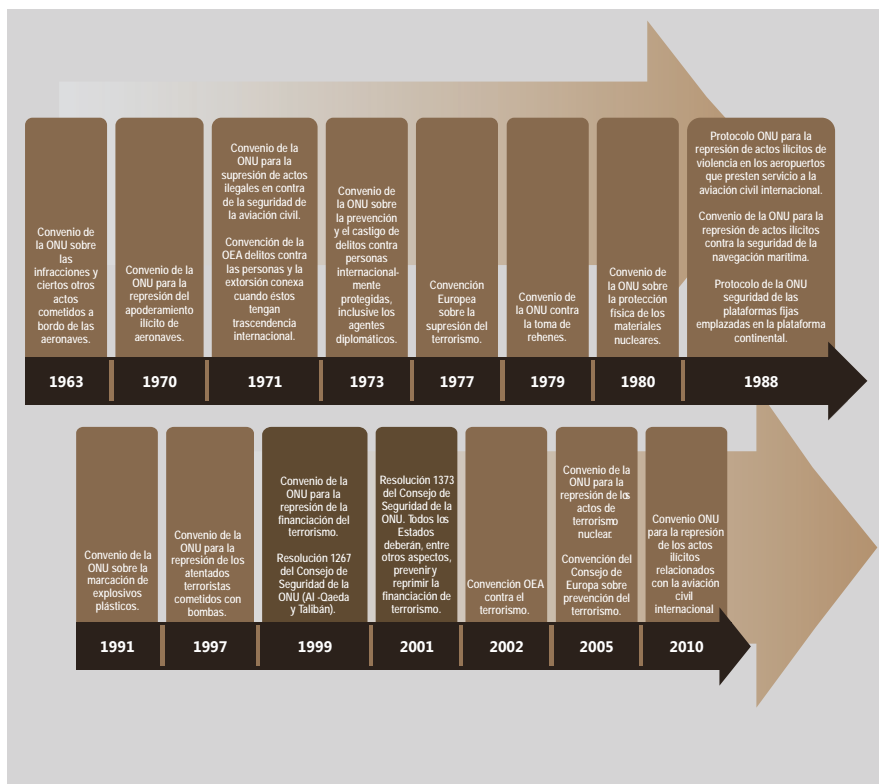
Convenio de la ONU sobre las infracciones y ciertos otros actos cometidos a bordo de las aeronaves.

1963

Convenio de la ONU para la represión del apoderamiento ilícito de aeronaves.

1970

Convenio de la ONU para la supresión de actos ilegales en contra de la seguridad de la aviación civil.

Convención de la OEA delitos contra las personas y la extorsión conexa cuando éstos tengan trascendencia internacional.

1971

Convenio de la ONU sobre la prevención y el castigo de delitos contra personas internacionalmente protegidas, inclusive los agentes diplomáticos.

1973

Convención Europea sobre la supresión del terrorismo.

1977

Convenio de la ONU contra la toma de rehenes.

1979

Convenio de la ONU sobre la protección física de los materiales nucleares.

1980

Protocolo ONU para la represión de actos ilícitos de violencia en los aeropuertos que presten servicio a la aviación civil internacional.

Convenio de la ONU para la represión de actos ilícitos contra la seguridad de la navegación marítima.

Protocolo de la ONU seguridad de las plataformas fijas emplazadas en la plataforma continental.

1988

Convenio de la ONU sobre la marcación de explosivos plásticos.

1991

Convenio de la ONU para la represión de los atentados terroristas cometidos con bombas.

1997

Convenio de la ONU para la represión de la financiación del terrorismo.

Resolución 1267 del Consejo de Seguridad de la ONU (Al -Qaeda y Talibán).

1999

Resolución 1373 del Consejo de Seguridad de la ONU. Todos los Estados deberán, entre otros aspectos, prevenir y reprimir la financiación de terrorismo.

2001

Convención OEA contra el terrorismo.

2002

Convenio de la ONU para la represión de los actos de terrorismo nuclear.

Convención del Consejo de Europa sobre prevención del terrorismo.

2005

Convenio ONU para la represión de los actos ilícitos relacionados con la aviación civil internacional

2010